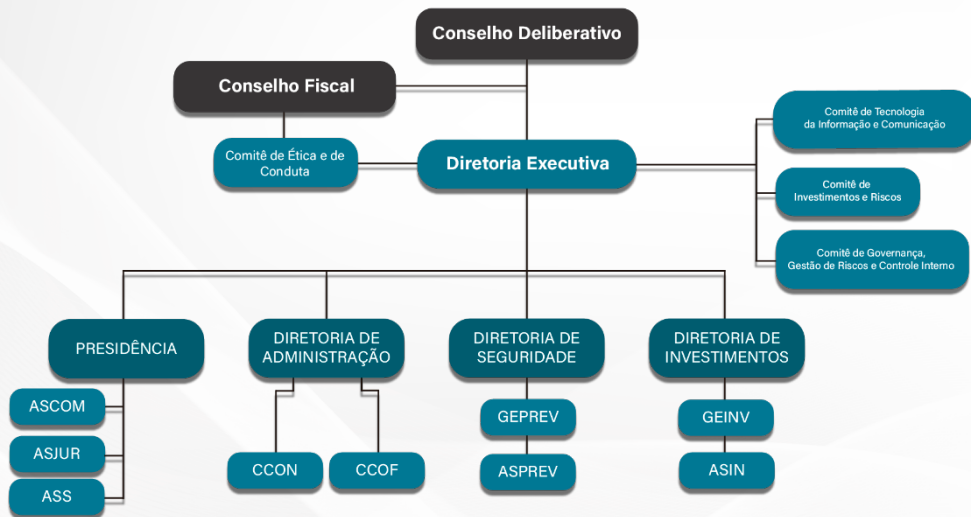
Conselho Deliberativo

Conselho Fiscal

Comitê de Ética e de Conduta

Diretoria Executiva

Comitê de Tecnologia da Informação e Comunicação

Comitê de Investimentos e Riscos

Comitê de Governança, Gestão de Riscos e Controle Interno

PRESIDÊNCIA

ASCOM

ASJUR

ASS

DIRETORIA DE ADMINISTRAÇÃO

CCON

CCOF

DIRETORIA DE SEGURIDADE

GEPREV

ASPREV

DIRETORIA DE INVESTIMENTOS

GEINV

ASIN